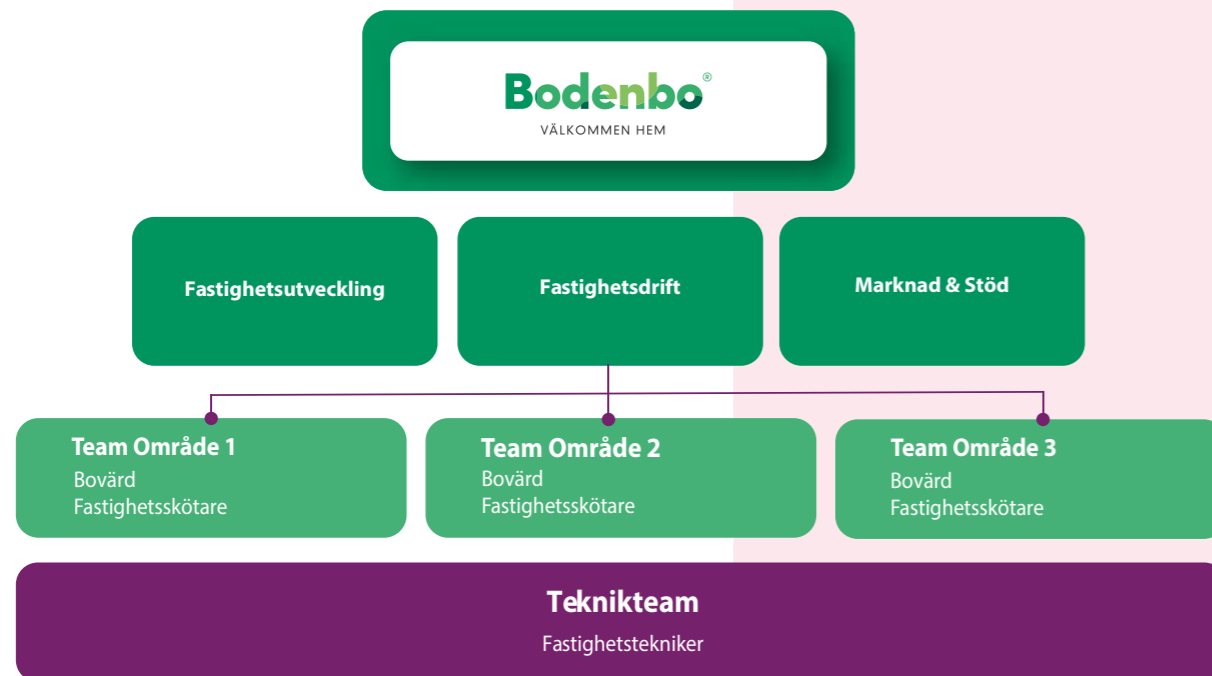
Bodenbo®
VÄLKOMMEN HEM

Fastighetsutveckling

Fastighetsdrift

Marknad & Stöd

Team Område 1
Bovärd
Fastighetsskötare

Team Område 2
Bovärd
Fastighetsskötare

Team Område 3
Bovärd
Fastighetsskötare

Teknikteam
Fastighetstekniker